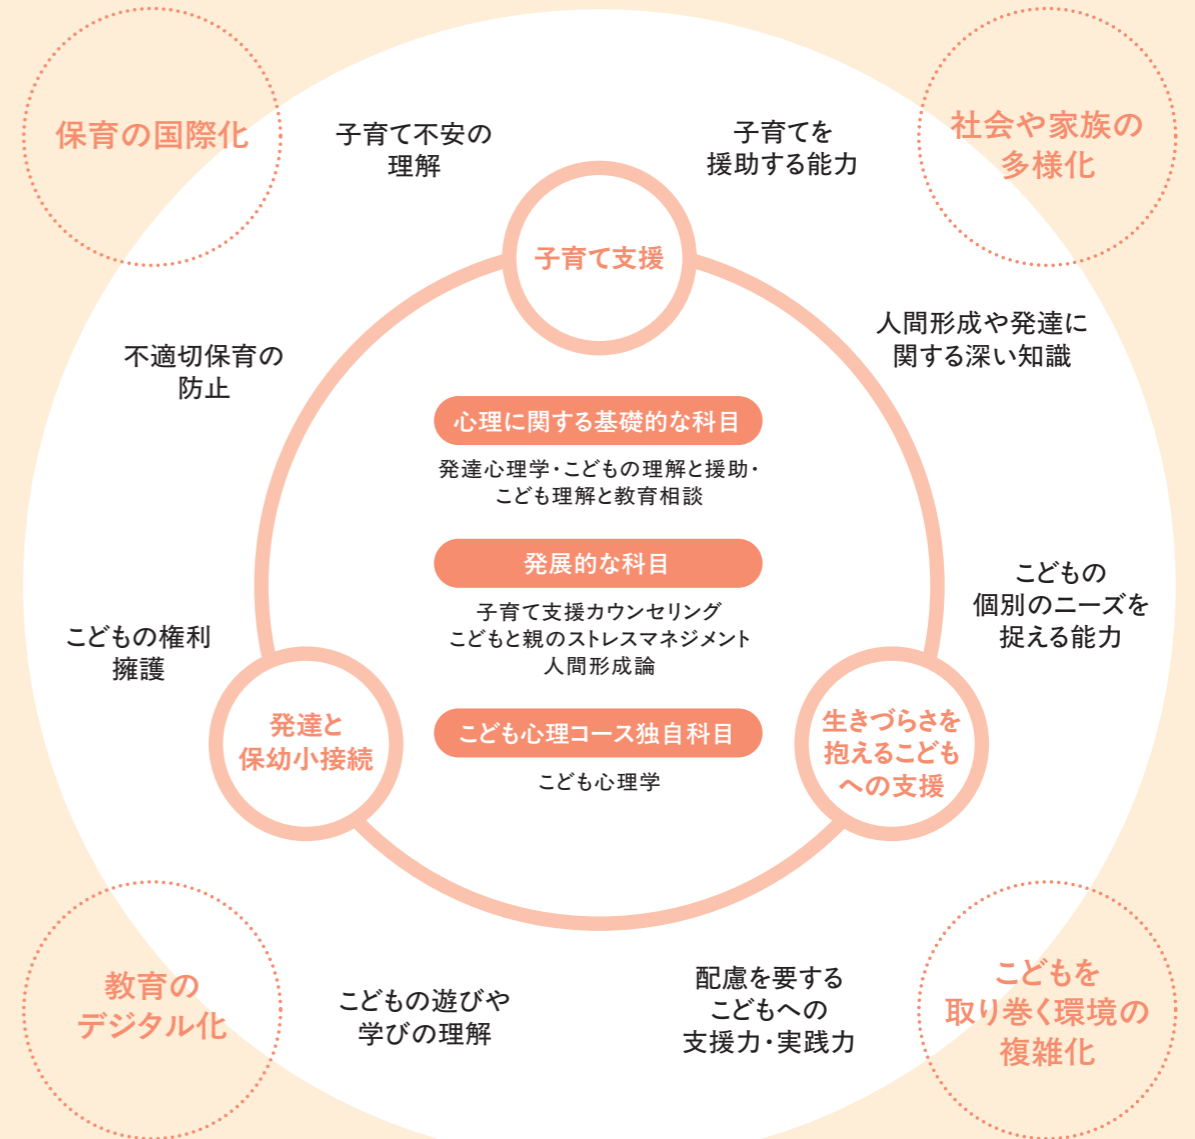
保育の国際化

子育て不安の理解

子育てを援助する能力

社会や家族の多様化

子育て支援

人間形成や発達に関する深い知識

不適切保育の防止

心理に関する基礎的な科目

発達心理学・こどもの理解と援助・こども理解と教育相談

発展的な科目

子育て支援カウンセリング
こどもと親のストレスマネジメント
人間形成論

こども心理コース独自科目

こども心理学

こどもの個別のニーズを捉える能力

こどもの権利擁護

発達と保幼小接続

生きづらさを抱えるこどもへの支援

教育のデジタル化

こどもの遊びや学びの理解

配慮を要するこどもへの支援力・実践力

こどもを取り巻く環境の複雑化